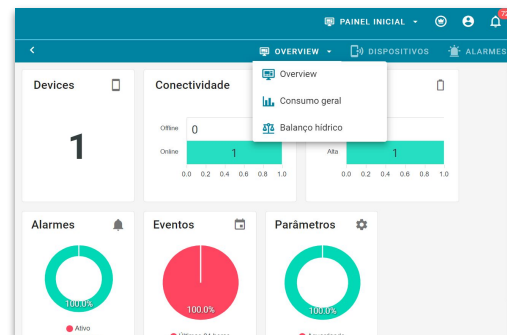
PAINEL INICIAL
72
<
OVERVIEW
DISPOSITIVOS
ALARMES
Overview
Consumo geral
Balanço hídrico
Devices
1
Conectividade
Offline 0
Online 1
0.0 0.2 0.4 0.6 0.8 1.0
Alta 1
0.0 0.2 0.4 0.6 0.8 1.0
Alarmes
100.0%
Ativo
Eventos
100.0%
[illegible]
Parâmetros
100.0%
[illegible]